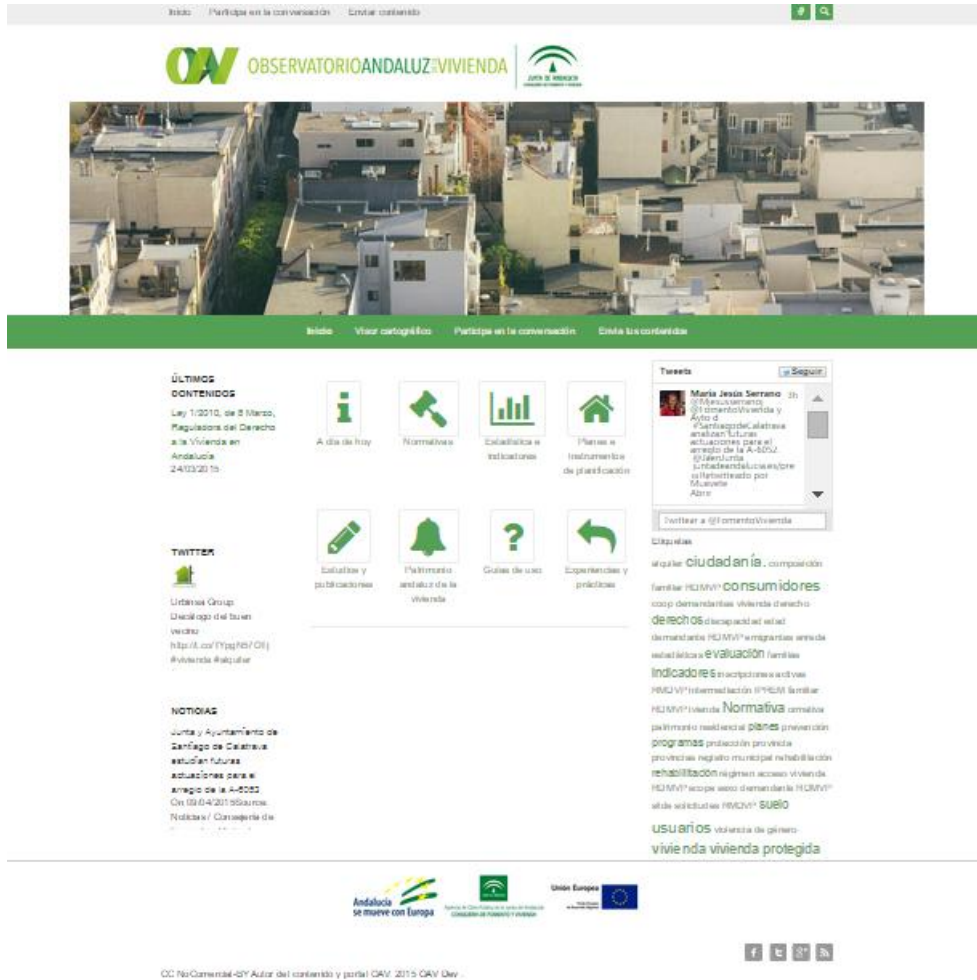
Inicio Participa en la conversación Enviar contenido

OAV OBSERVATORIOANDALUZ DE LA VIVIENDA

JUNTA DE ANDALUCIA

Inicio Visor cartográfico Participa en la conversación Envía tus contenidos

ÚLTIMOS CONTENIDOS

Ley 1/2010, de 8 Marzo, Reguladora del Derecho a la Vivienda en Andalucía 24/03/2015

A día de hoy

Normativas

Estadísticas e indicadores

Planes e instrumentos de planificación

Estudios y publicaciones

Patrimonio andaluz de la vivienda

Guías de uso

Experiencias y prácticas

TWITTER

Urbinsa Group: Decálogo del buen vecino http://t.co/IYpgN97Ofj #vivienda #alquiler

NOTICIAS

Junta y Ayuntamiento de Santiago de Calatrava estudian futuras actuaciones para el arreglo de la A-6052 On 09/04/2015Source: Noticias / Consejería de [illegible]

Tweets Seguir

María Jesús Serrano 3h
@Mjesusserrano
@FomentoVivienda y Ayto d #SantiagodeCalatrava analizan futuras actuaciones para el arreglo de la A-6052 @JuntaAndalucia/pre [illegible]
Retwitteado por Muevete
Abre

Twittear a @FomentoVivienda

Etiquetas

alquiler ciudadanía composición familiar RDMVP consumidores coop demandantes vivienda derecho derechos discapacidad edad demandante RDMVP emigrantes entrada estadística evaluación familias indicadores inscripciones activas RMDVP intermediación IPREM familiar RDMVP ivienda Normativa normativa patrimonio residencial planes prevención programas protección provincia provincias registro municipal rehabilitación rehabilitación régimen acceso vivienda RDMVP sexo demandante RDMVP alta solicitudes RMDVP suelo usuarios violencia de género vivienda vivienda protegida

Andalucía se mueve con Europa

CONSEJERÍA DE FOMENTO Y VIVIENDA

Unión Europea

f t g+

CC NoComercial-BY Autor del contenido y portal OAV. 2015 OAV Dev.